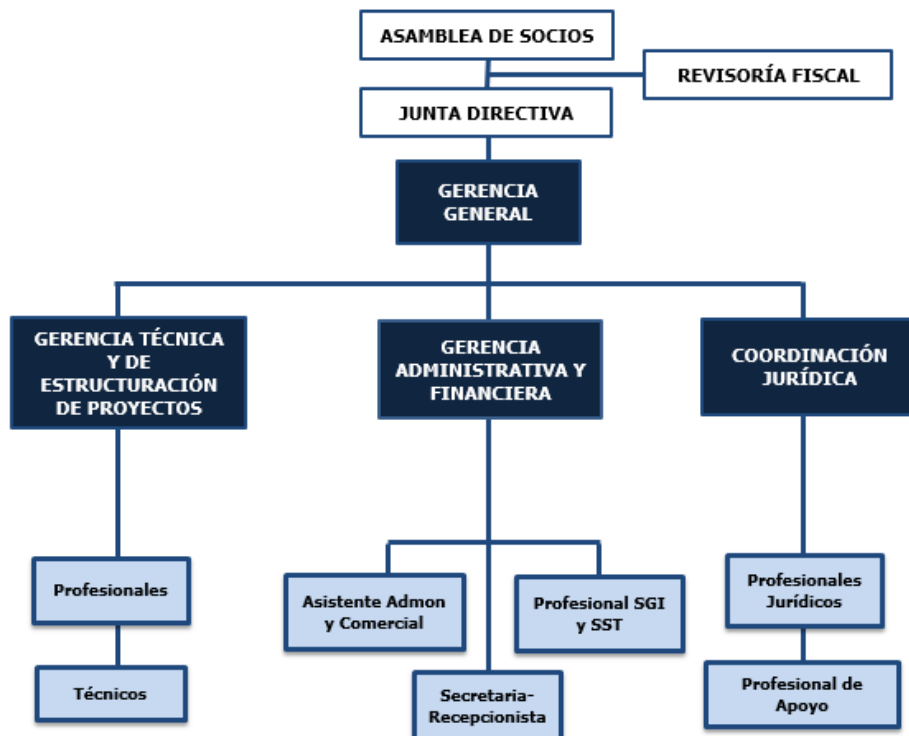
ASAMBLEA DE SOCIOS

REVISORÍA FISCAL

JUNTA DIRECTIVA

GERENCIA GENERAL

GERENCIA TÉCNICA Y DE ESTRUCTURACIÓN DE PROYECTOS

GERENCIA ADMINISTRATIVA Y FINANCIERA

COORDINACIÓN JURÍDICA

Profesionales

Técnicos

Asistente Admon y Comercial

Profesional SGI y SST

Secretaria-Recepcionista

Profesionales Jurídicos

Profesional de Apoyo